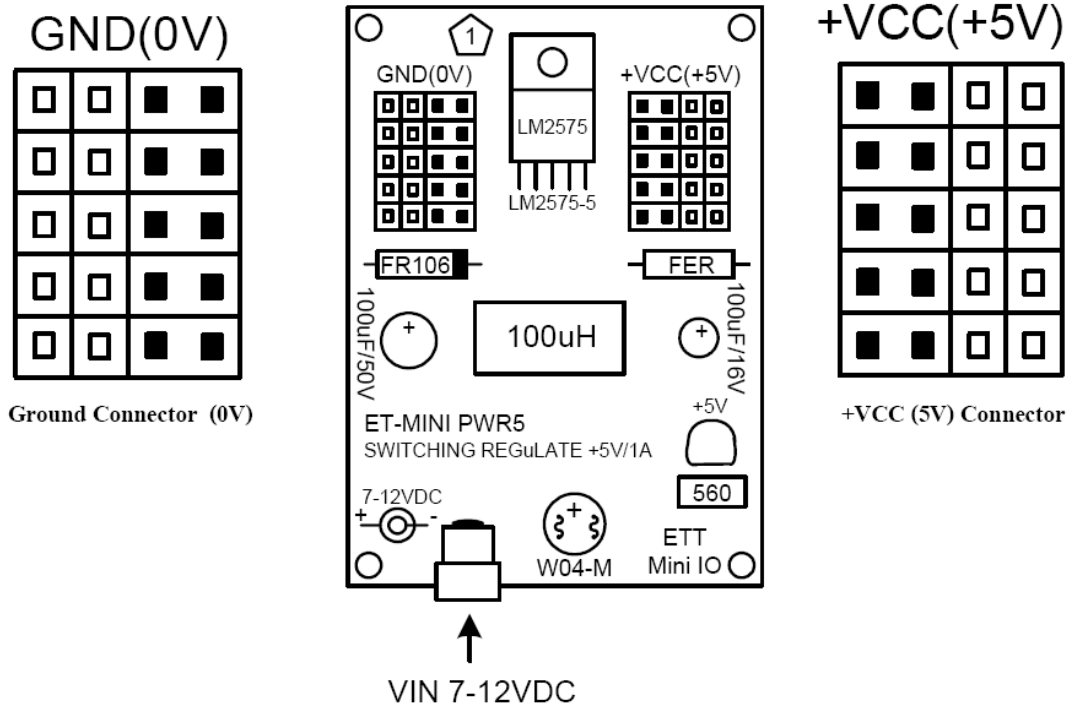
GND(0V)

Ground Connector (0V)

1

GND(0V)

LM2575

LM2575-5

+VCC(+5V)

FR106

FER

100uF/50V

100uH

100uF/16V

ET-MINI PWR5

SWITCHING REGuLATE +5V/1A

+5V

560

7-12VDC

+ -

W04-M

ETT

Mini IO

VIN 7-12VDC

+VCC(+5V)

+VCC (5V) Connector